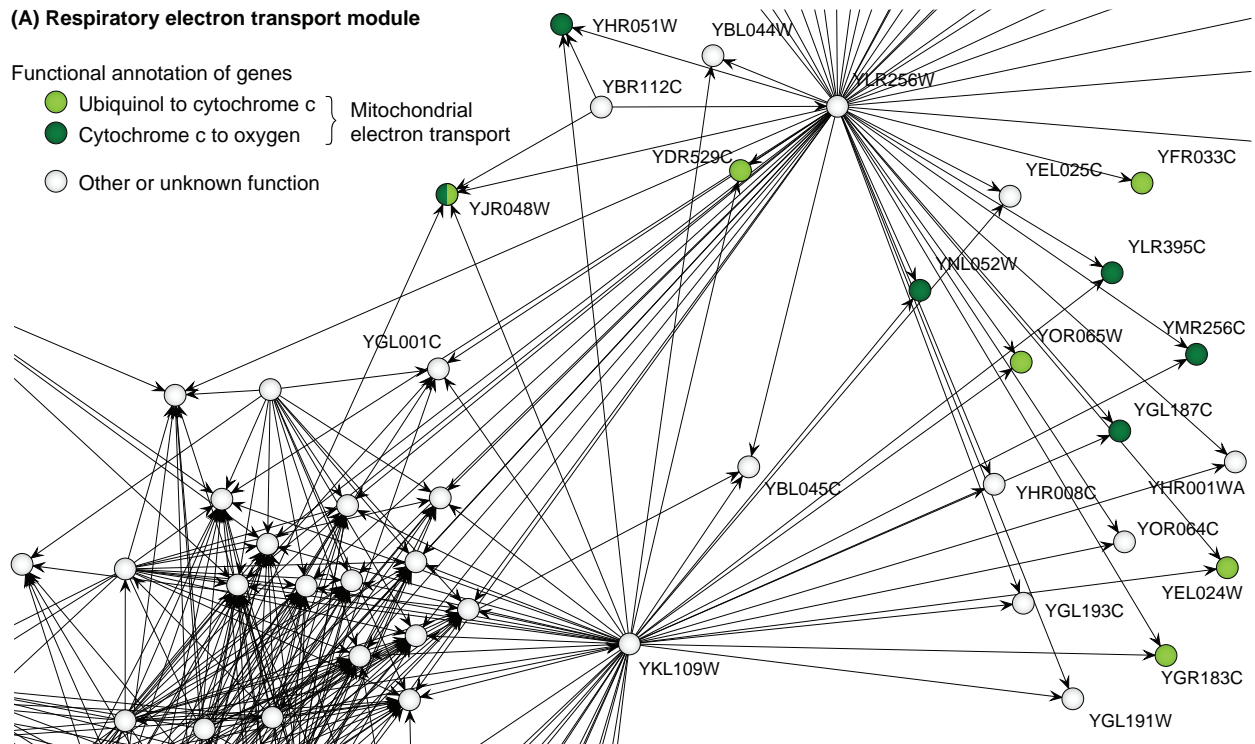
(A) Respiratory electron transport module

Functional annotation of genes

Ubiquinol to cytochrome c

Cytochrome c to oxygen

Mitochondrial electron transport

Other or unknown function

YHR051W
YBL044W
YBR112C
YLR256W
YDR529C
YJR048W
YEL025C
YFR033C
YLR395C
YNL052W
YMR256C
YOR065W
YGL001C
YGL187C
YBL045C
YHR008C
YHR001WA
YOR064C
YEL024W
YGL193C
YKL109W
YGR183C
YGL191W